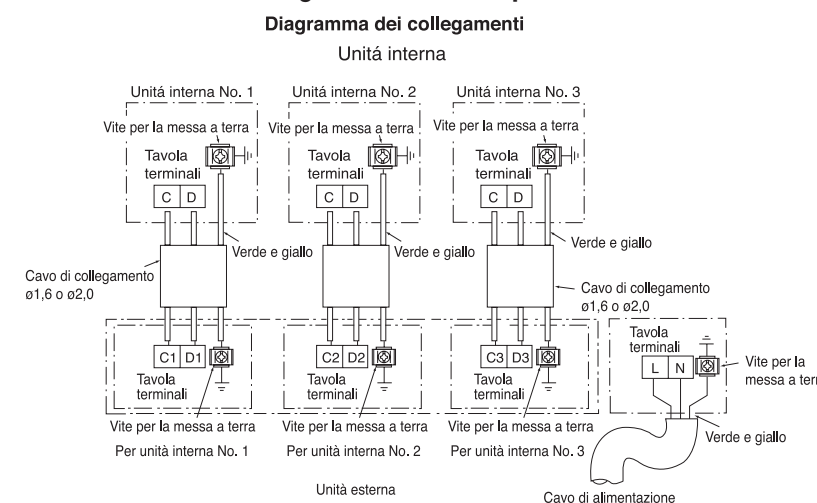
Diagramma dei collegamenti

Unitá interna

Unitá interna No. 1

Vite per la messa a terra

Tavola terminali

C D

Unitá interna No. 2

Vite per la messa a terra

Tavola terminali

C D

Unitá interna No. 3

Vite per la messa a terra

Tavola terminali

C D

Verde e giallo

Verde e giallo

Verde e giallo

Cavo di collegamento ø1,6 o ø2,0

Cavo di collegamento ø1,6 o ø2,0

C1 D1

Tavola terminali

C2 D2

Tavola terminali

C3 D3

Tavola terminali

Tavola terminali

L N

Vite per la messa a terr

Vite per la messa a terra

Vite per la messa a terra

Vite per la messa a terra

Verde e giallo

Per unità interna No. 1

Per unità interna No. 2

Per unità interna No. 3

Unità esterna

Cavo di alimentazione